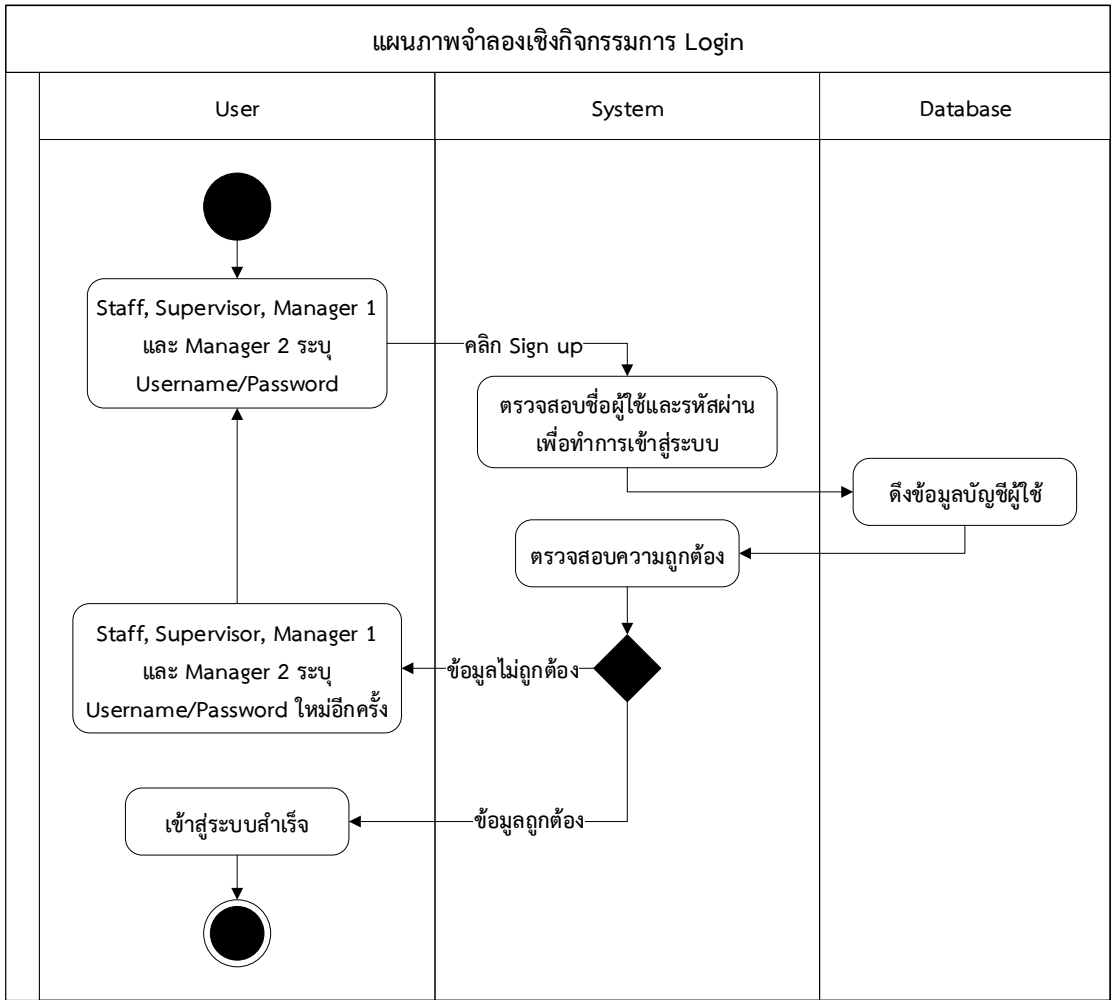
แผนภาพจำลองเชิงกิจกรรมการ Login

User

System

Database

Staff, Supervisor, Manager 1 และ Manager 2 ระบุ Username/Password

คลิก Sign up

ตรวจสอบชื่อผู้ใช้และรหัสผ่านเพื่อทำการเข้าสู่ระบบ

ดึงข้อมูลบัญชีผู้ใช้

ตรวจสอบความถูกต้อง

Staff, Supervisor, Manager 1 และ Manager 2 ระบุ Username/Password ใหม่อีกครั้ง

ข้อมูลไม่ถูกต้อง

เข้าสู่ระบบสำเร็จ

ข้อมูลถูกต้อง